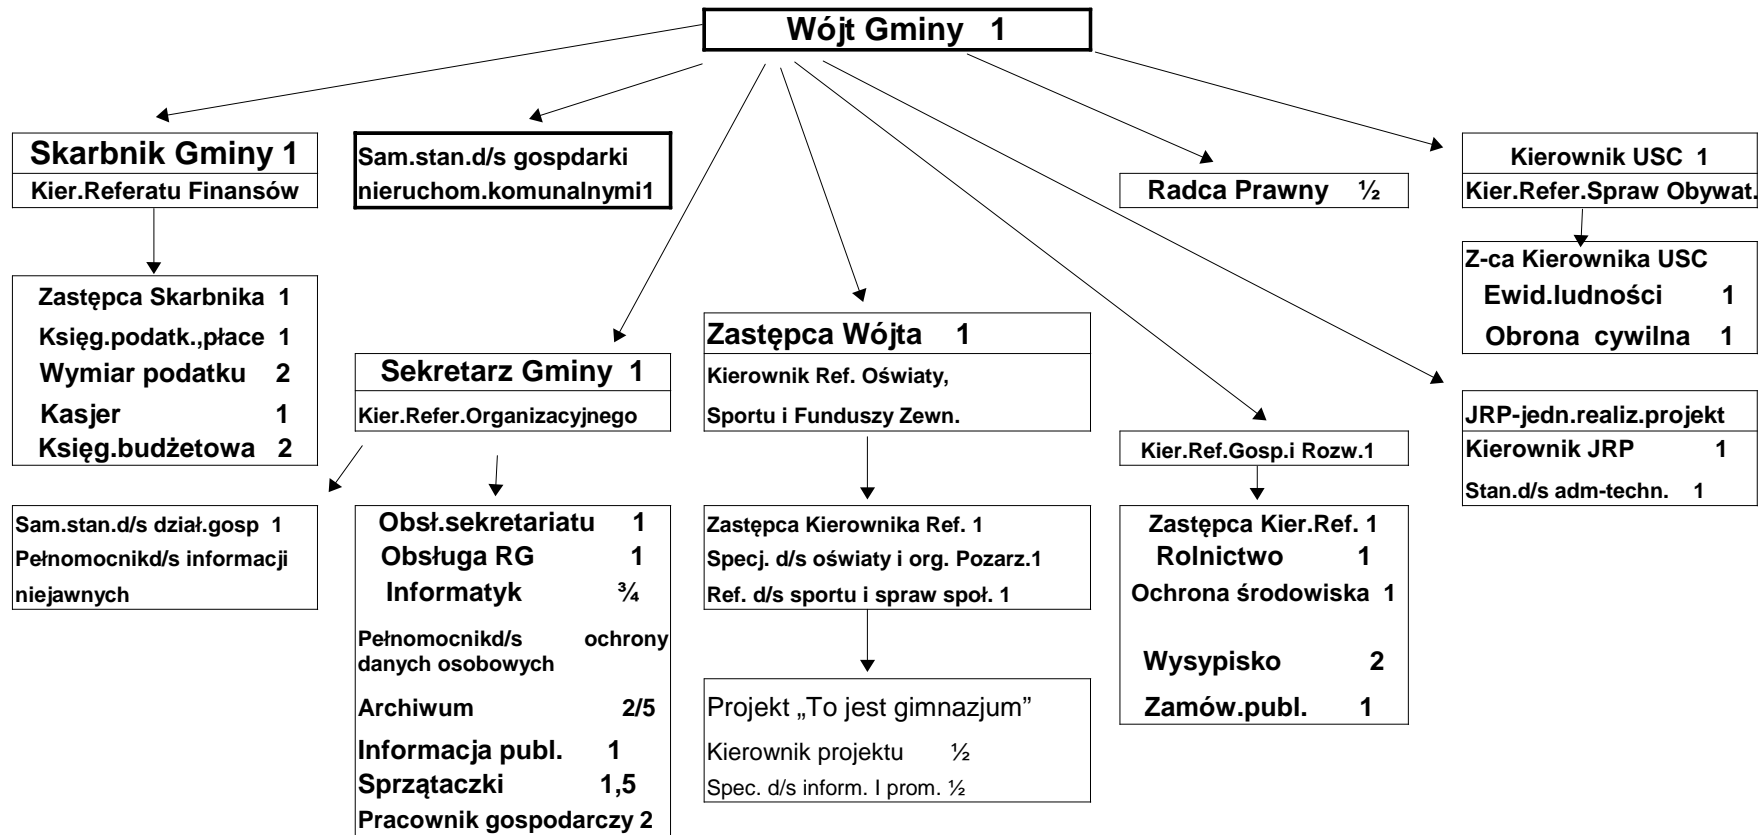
Wójt Gminy 1

Skarbnik Gminy 1
Kier.Referatu Finansów

Sam.stan.d/s gospdarki nieruchom.komunalnymi1

Radca Prawny ½

Kierownik USC 1
Kier.Refer.Spraw Obywat.

Z-ca Kierownika USC
Ewid.ludności 1
Obrona cywilna 1

Zastępca Skarbnika 1
Księg.podatk.,płace 1
Wymiar podatku 2
Kasjer 1
Księg.budżetowa 2

Sekretarz Gminy 1
Kier.Refer.Organizacyjnego

Zastępca Wójta 1
Kierownik Ref. Oświaty,
Sportu i Funduszy Zewn.

Kier.Ref.Gosp.i Rozw.1

JRP-jedn.realiz.projekt
Kierownik JRP 1
Stan.d/s adm-techn. 1

Sam.stan.d/s dział.gosp 1
Pełnomocnikd/s informacji niejawnych

Obsł.sekretariatu 1
Obsługa RG 1
Informatyk ¾
Pełnomocnikd/s ochrony danych osobowych
Archiwum 2/5
Informacja publ. 1
Sprzątaczki 1,5
Pracownik gospodarczy 2

Zastępca Kierownika Ref. 1
Specj. d/s oświaty i org. Pozarz.1
Ref. d/s sportu i spraw społ. 1

Zastępca Kier.Ref. 1
Rolnictwo 1
Ochrona środowiska 1
Wysypisko 2
Zamów.publ. 1

Projekt „To jest gimnazjum"
Kierownik projektu ½
Spec. d/s inform. I prom. ½